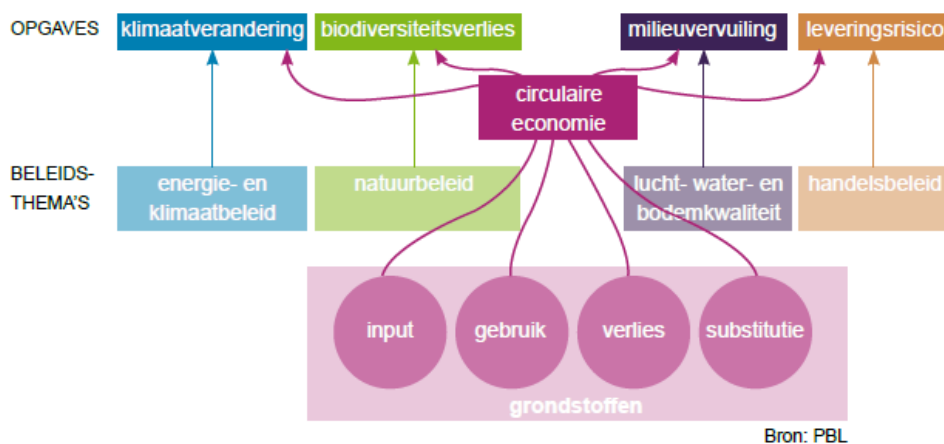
OPGAVES

klimaatverandering

biodiversiteitsverlies

milieuvervuiling

leveringsrisico

circulaire economie

BELEIDS-THEMA'S

energie- en klimaatbeleid

natuurbeleid

lucht- water- en bodemkwaliteit

handelsbeleid

input

gebruik

verlies

substitutie

grondstoffen

Bron: PBL